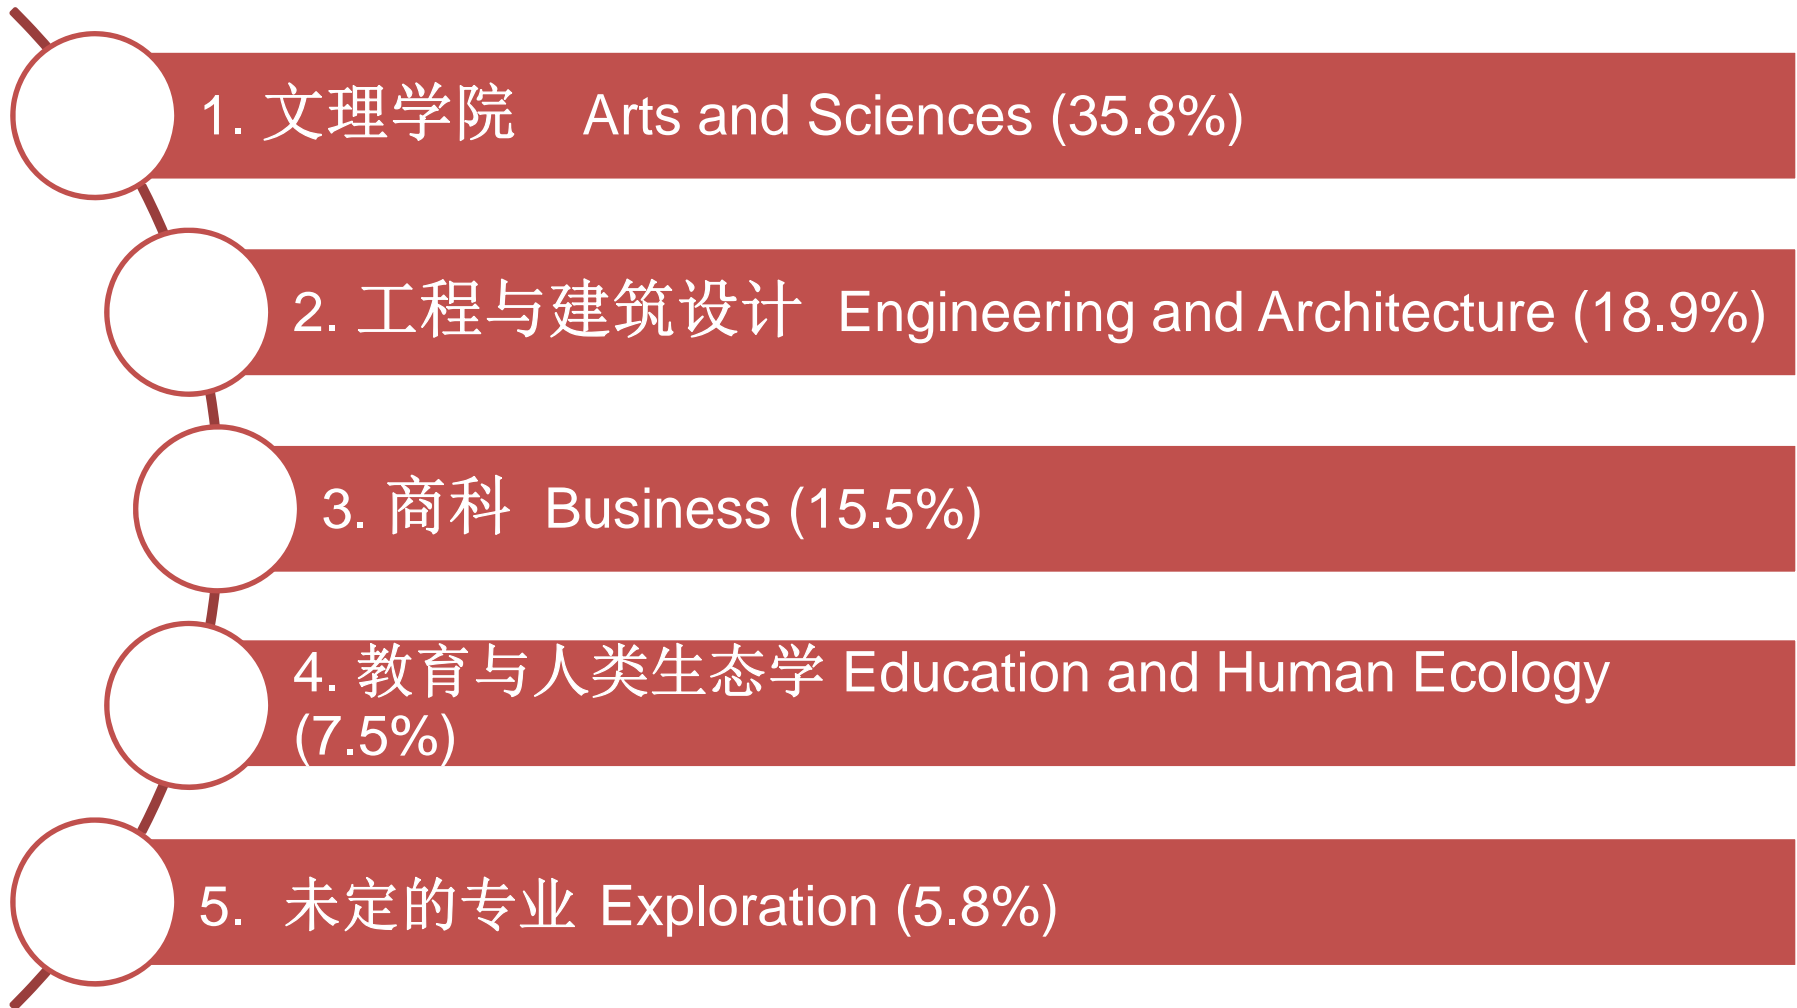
1. 文理学院 Arts and Sciences (35.8%)

2. 工程与建筑设计 Engineering and Architecture (18.9%)

3. 商科 Business (15.5%)

4. 教育与人类生态学 Education and Human Ecology (7.5%)

5. 未定的专业 Exploration (5.8%)